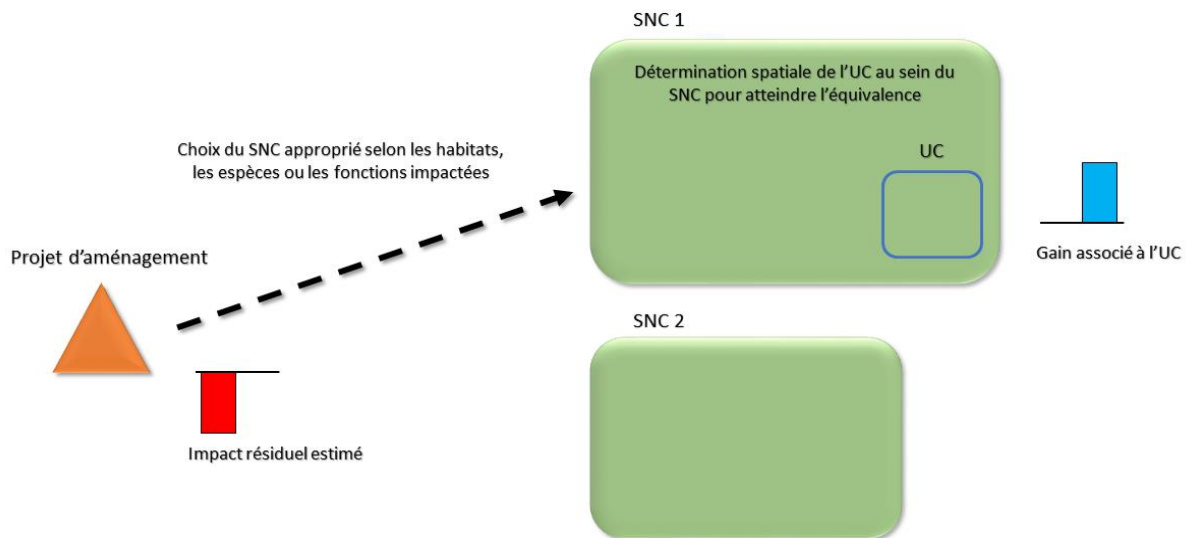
SNC 1

Détermination spatiale de l'UC au sein du SNC pour atteindre l'équivalence

Choix du SNC approprié selon les habitats, les espèces ou les fonctions impactées

UC

Projet d'aménagement

Gain associé à l'UC

SNC 2

Impact résiduel estimé